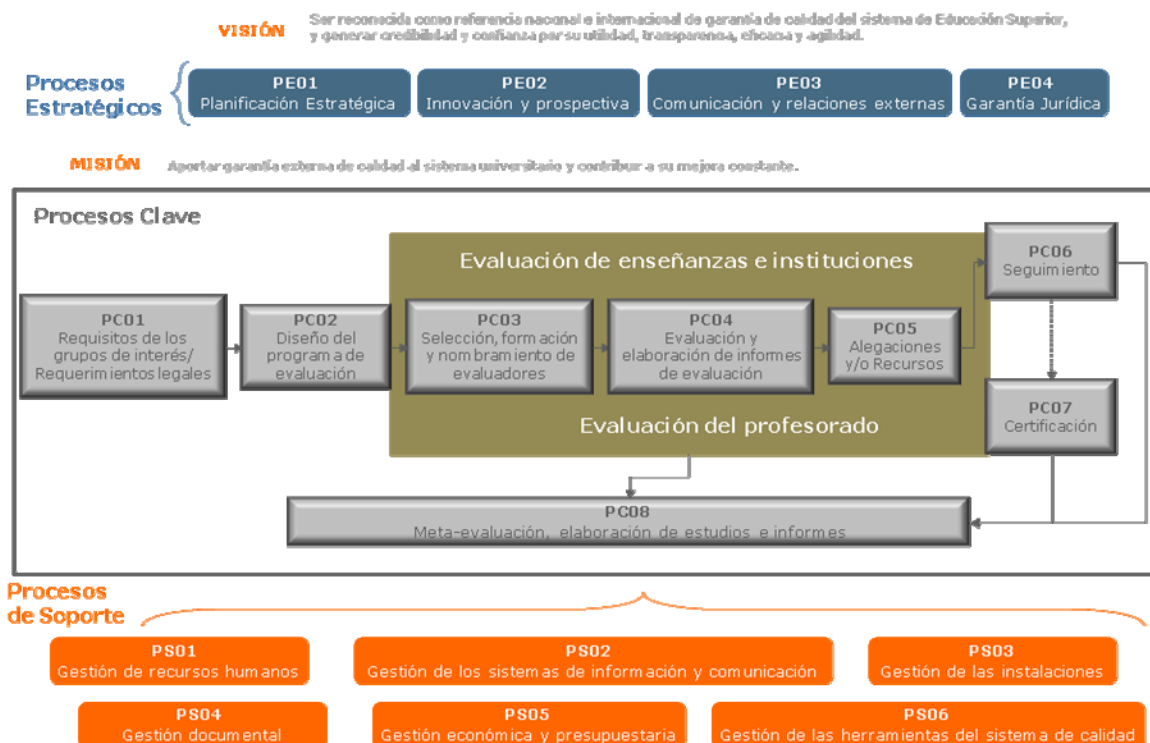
VISIÓN Ser reconocida como referencia nacional e internacional de garantía de calidad del sistema de Educación Superior, y generar credibilidad y confianza por su utilidad, transparencia, eficacia y agilidad.

Procesos Estratégicos

PE01 Planificación Estratégica

PE02 Innovación y prospectiva

PE03 Comunicación y relaciones externas

PE04 Garantía Jurídica

MISIÓN Aportar garantía externa de calidad al sistema universitario y contribuir a su mejora constante.

Procesos Clave

Evaluación de enseñanzas e instituciones

PC01 Requisitos de los grupos de interés/ Requerimientos legales

PC02 Diseño del programa de evaluación

PC03 Selección, formación y nombramiento de evaluadores

PC04 Evaluación y elaboración de informes de evaluación

PC05 Alegaciones y/o Recursos

PC06 Seguimiento

PC07 Certificación

Evaluación del profesorado

PC08 Meta-evaluación, elaboración de estudios e informes

Procesos de Soporte

PS01 Gestión de recursos humanos

PS02 Gestión de los sistemas de información y comunicación

PS03 Gestión de las instalaciones

PS04 Gestión documental

PS05 Gestión económica y presupuestaria

PS06 Gestión de las herramientas del sistema de calidad